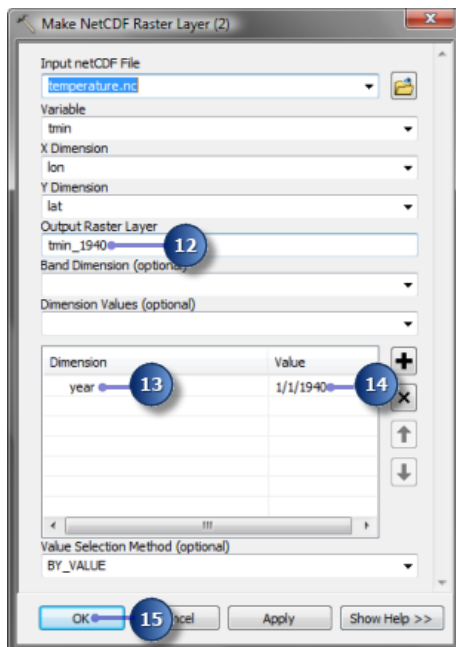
Make NetCDF Raster Layer (2)

Input netCDF File
temperature.nc
Variable
tmin
X Dimension
lon
Y Dimension
lat
Output Raster Layer
tmin_1940
12
Band Dimension (optional)
Dimension Values (optional)

| Dimension | Value |
|---|---|
| year | 1/1/1940 |

13
14

Value Selection Method (optional)
BY_VALUE

OK
15
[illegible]ncel
Apply
Show Help >>